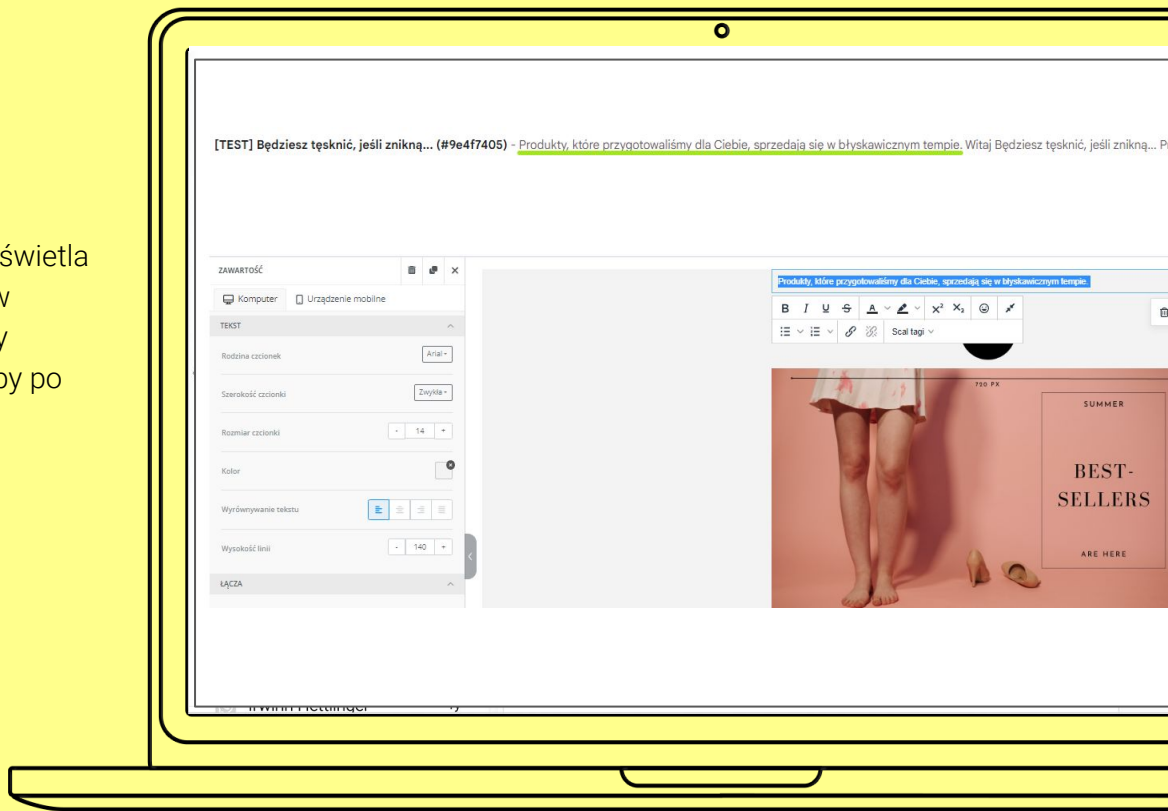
świetla
w
y
py po

[TEST] Będziesz tęsknić, jeśli znikną... (#9e4f7405) - Produkty, które przygotowaliśmy dla Ciebie, sprzedają się w błyskawicznym tempie. Witaj Będziesz tęsknić, jeśli znikną... P

ZAWARTOŚĆ

Komputer
Urządzenie mobilne

TEKST

Rodzina czcionek
Arial

Szerokość czcionki
Zwykła

Rozmiar czcionki
- 14 +

Kolor

Wyrównywanie tekstu

Wysokość linii
- 140 +

ŁĄCZA

Produkty, które przygotowaliśmy dla Ciebie, sprzedają się w błyskawicznym tempie.

B I U S A $x^2$ $x_2$

Scal tagi

700 PX

SUMMER

BEST-
SELLERS

ARE HERE

Irwin Hettinger